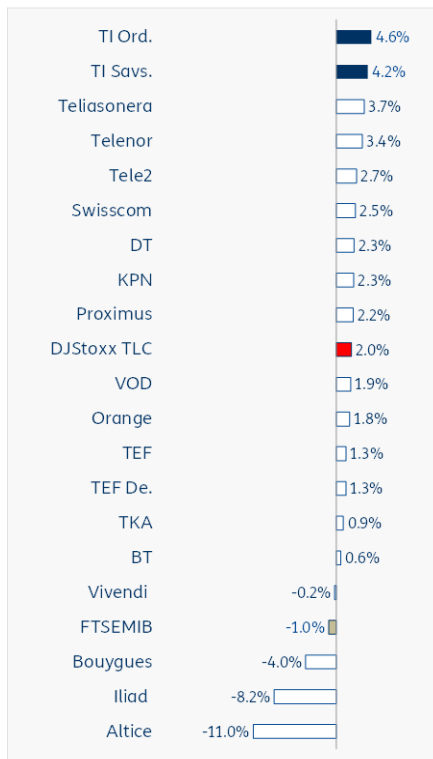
| | |
|---|---|
| TI Ord. | 4.6% |
| TI Savs. | 4.2% |
| Teliasonera | 3.7% |
| Telenor | 3.4% |
| Tele2 | 2.7% |
| Swisscom | 2.5% |
| DT | 2.3% |
| KPN | 2.3% |
| Proximus | 2.2% |
| DJStoxx TLC | 2.0% |
| VOD | 1.9% |
| Orange | 1.8% |
| TEF | 1.3% |
| TEF De. | 1.3% |
| TKA | 0.9% |
| BT | 0.6% |
| Vivendi | -0.2% |
| FTSEMIB | -1.0% |
| Bouygues | -4.0% |
| Iliad | -8.2% |
| Altice | -11.0% |